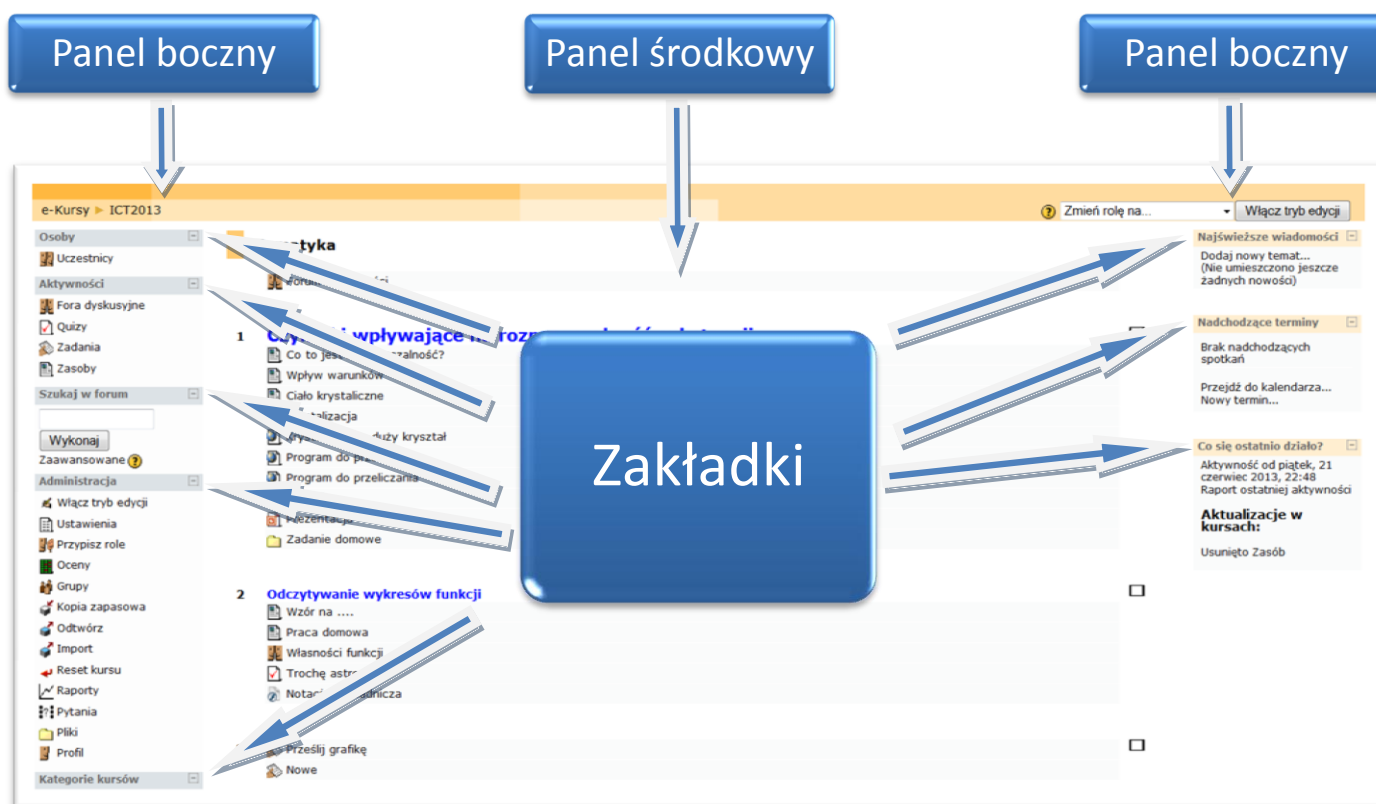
Panel boczny

Panel środkowy

Panel boczny

e-Kursy ▸ ICT2013

Zmień rolę na...

Włącz tryb edycji

Osoby

Uczestnicy

Aktywności

Fora dyskusyjne

Quizy

Zadania

Zasoby

Szukaj w forum

Wykonaj

Zaawansowane

Administracja

Włącz tryb edycji

Ustawienia

Przypisz role

Oceny

Grupy

Kopia zapasowa

Odtwórz

Import

Reset kursu

Raporty

Pytania

Pliki

Profil

Kategorie kursów

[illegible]tyka

Forum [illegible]

1 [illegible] wpływające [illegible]

Co to jest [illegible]zalność?

Wpływ warunków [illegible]

Ciało krystaliczne

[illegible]alizacja

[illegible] duży kryształ

Program do prz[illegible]

Program do przeliczania

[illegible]

Prezentacja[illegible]

Zadanie domowe

2 Odczytywanie wykresów funkcji

Wzór na ....

Praca domowa

Własności funkcji

Trochę astro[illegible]

Notac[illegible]adnicza

Prześlij grafikę

Nowe

Zakładki

Najświeższe wiadomości

Dodaj nowy temat...
(Nie umieszczono jeszcze żadnych nowości)

Nadchodzące terminy

Brak nadchodzących spotkań

Przejdź do kalendarza...
Nowy termin...

Co się ostatnio działo?

Aktywność od piątek, 21 czerwiec 2013, 22:48
Raport ostatniej aktywności

Aktualizacje w kursach:

Usunięto Zasób